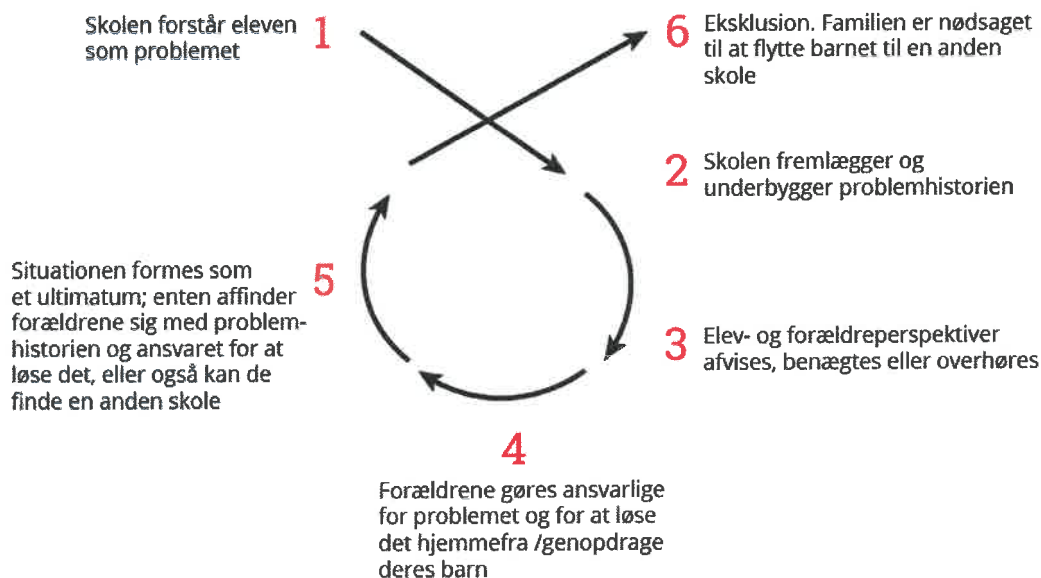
1 Skolen forstår eleven som problemet

2 Skolen fremlægger og underbygger problemhistorien

3 Elev- og forældreperspektiver afvises, benægtes eller overhøres

4 Forældrene gøres ansvarlige for problemet og for at løse det hjemmefra /genopdrage deres barn

5 Situationen formes som et ultimatum; enten affinder forældrene sig med problemhistorien og ansvaret for at løse det, eller også kan de finde en anden skole

6 Eksklusion. Familien er nødsaget til at flytte barnet til en anden skole